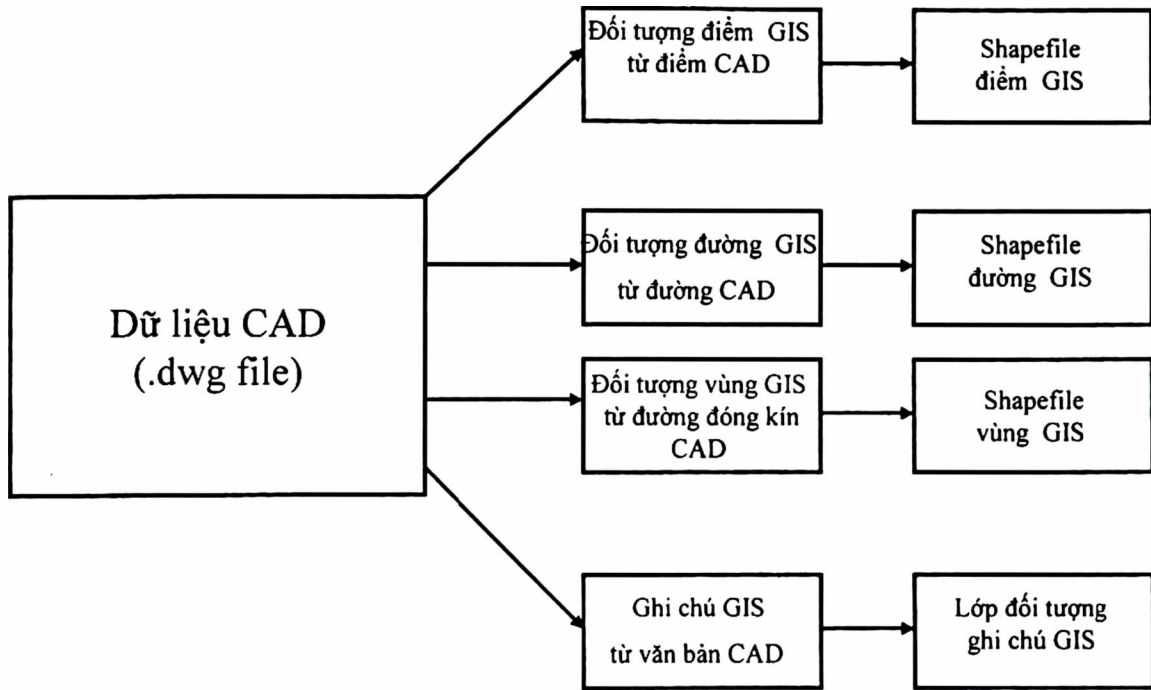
Dữ liệu CAD
(.dwg file)

Đối tượng điểm GIS
từ điểm CAD

Shapefile
điểm GIS

Đối tượng đường GIS
từ đường CAD

Shapefile
đường GIS

Đối tượng vùng GIS
từ đường đóng kín
CAD

Shapefile
vùng GIS

Ghi chú GIS
từ văn bản CAD

Lớp đối tượng
ghi chú GIS